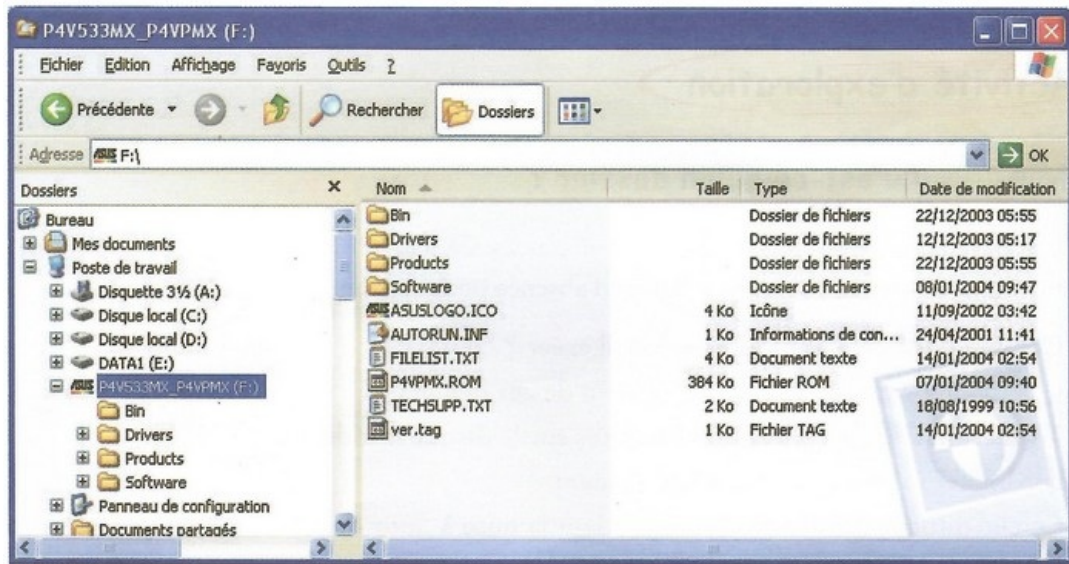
P4V533MX_P4VPMX (F:)

Fichier Edition Affichage Favoris Outils ?

Précédente Rechercher Dossiers

Adresse F:\ OK

Dossiers ×

Bureau
Mes documents
Poste de travail
Disquette 3½ (A:)
Disque local (C:)
Disque local (D:)
DATA1 (E:)
P4V533MX_P4VPMX (F:)
Bin
Drivers
Products
Software
Panneau de configuration
Documents partagés

| Nom | Taille | Type | Date de modification |
|---|---|---|---|
| Bin | | Dossier de fichiers | 22/12/2003 05:55 |
| Drivers | | Dossier de fichiers | 12/12/2003 05:17 |
| Products | | Dossier de fichiers | 22/12/2003 05:55 |
| Software | | Dossier de fichiers | 08/01/2004 09:47 |
| ASUSLOGO.ICO | 4 Ko | Icône | 11/09/2002 03:42 |
| AUTORUN.INF | 1 Ko | Informations de con... | 24/04/2001 11:41 |
| FILELIST.TXT | 4 Ko | Document texte | 14/01/2004 02:54 |
| P4VPMX.ROM | 384 Ko | Fichier ROM | 07/01/2004 09:40 |
| TECHSUPP.TXT | 2 Ko | Document texte | 18/08/1999 10:56 |
| ver.tag | 1 Ko | Fichier TAG | 14/01/2004 02:54 |